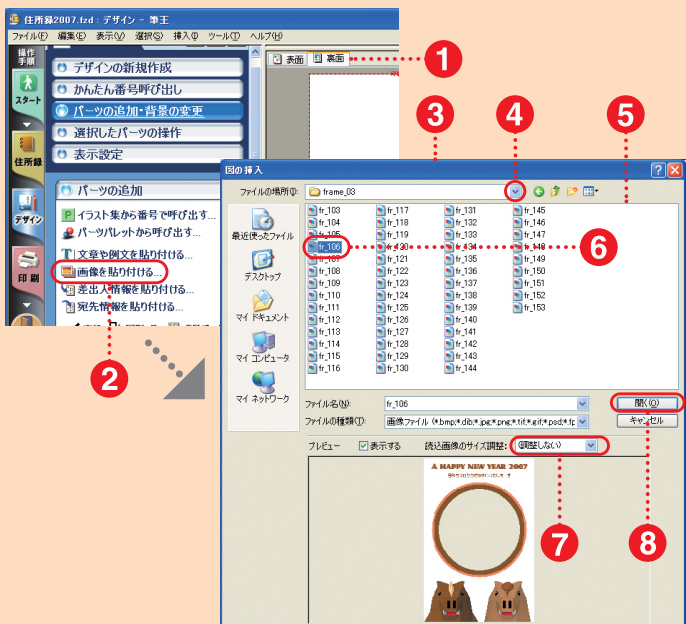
住所録2007.fzd : デザイン - 筆王

ファイル(F) 編集(E) 表示(V) 選択(S) 挿入(I) ツール(T) ヘルプ(H)

操作手順

スタート

住所録

デザイン

印刷

表面 裏面

1

デザインの新規作成

かんたん番号呼び出し

パーツの追加・背景の変更

選択したパーツの操作

表示設定

パーツの追加

イラスト集から番号で呼び出す...

パーツパレットから呼び出す...

文章や例文を貼り付ける...

画像を貼り付ける...

差出人情報を貼り付ける...

宛先情報を貼り付ける...

2

3

4

5

図の挿入

ファイルの場所(I): frame_03

最近使ったファイル

デスクトップ

マイ ドキュメント

マイ コンピュータ

マイ ネットワーク

fr_103 fr_104 fr_105 fr_106 fr_107 fr_108 fr_109 fr_110 fr_111 fr_112 fr_113 fr_114 fr_115 fr_116

fr_117 fr_118 fr_119 fr_120 fr_121 fr_122 fr_123 fr_124 fr_125 fr_126 fr_127 fr_128 fr_129 fr_130

fr_131 fr_132 fr_133 fr_134 fr_135 fr_136 fr_137 fr_138 fr_139 fr_140 fr_141 fr_142 fr_143 fr_144

fr_145 fr_146 fr_147 fr_148 fr_149 fr_150 fr_151 fr_152 fr_153

6

ファイル名(N): fr_106

ファイルの種類(T): 画像ファイル (*.bmp;*.dib;*.jpg;*.png;*.tif;*.gif;*.psd;*.fp

開く(O)

キャンセル

プレビュー

表示する

読込画像のサイズ調整: (調整しない)

A HAPPY NEW YEAR 2007

7

8